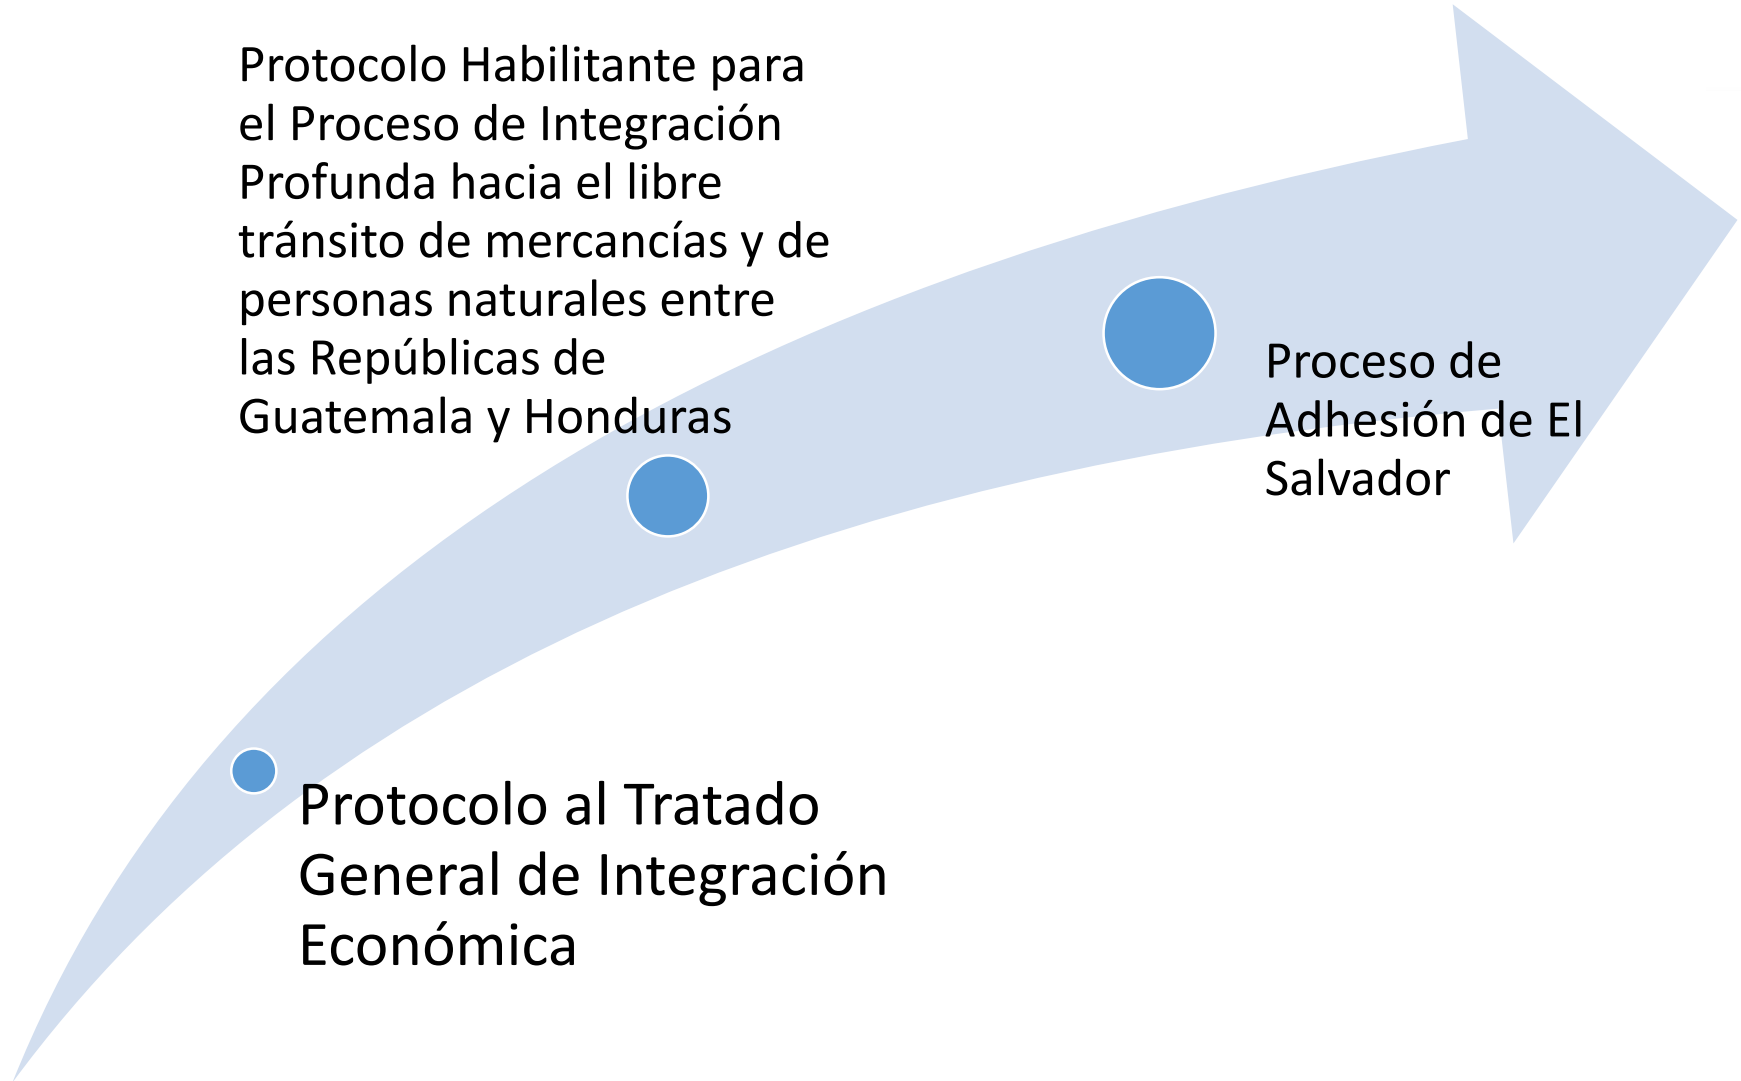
Protocolo Habilitante para el Proceso de Integración Profunda hacia el libre tránsito de mercancías y de personas naturales entre las Repúblicas de Guatemala y Honduras

Proceso de Adhesión de El Salvador

Protocolo al Tratado General de Integración Económica